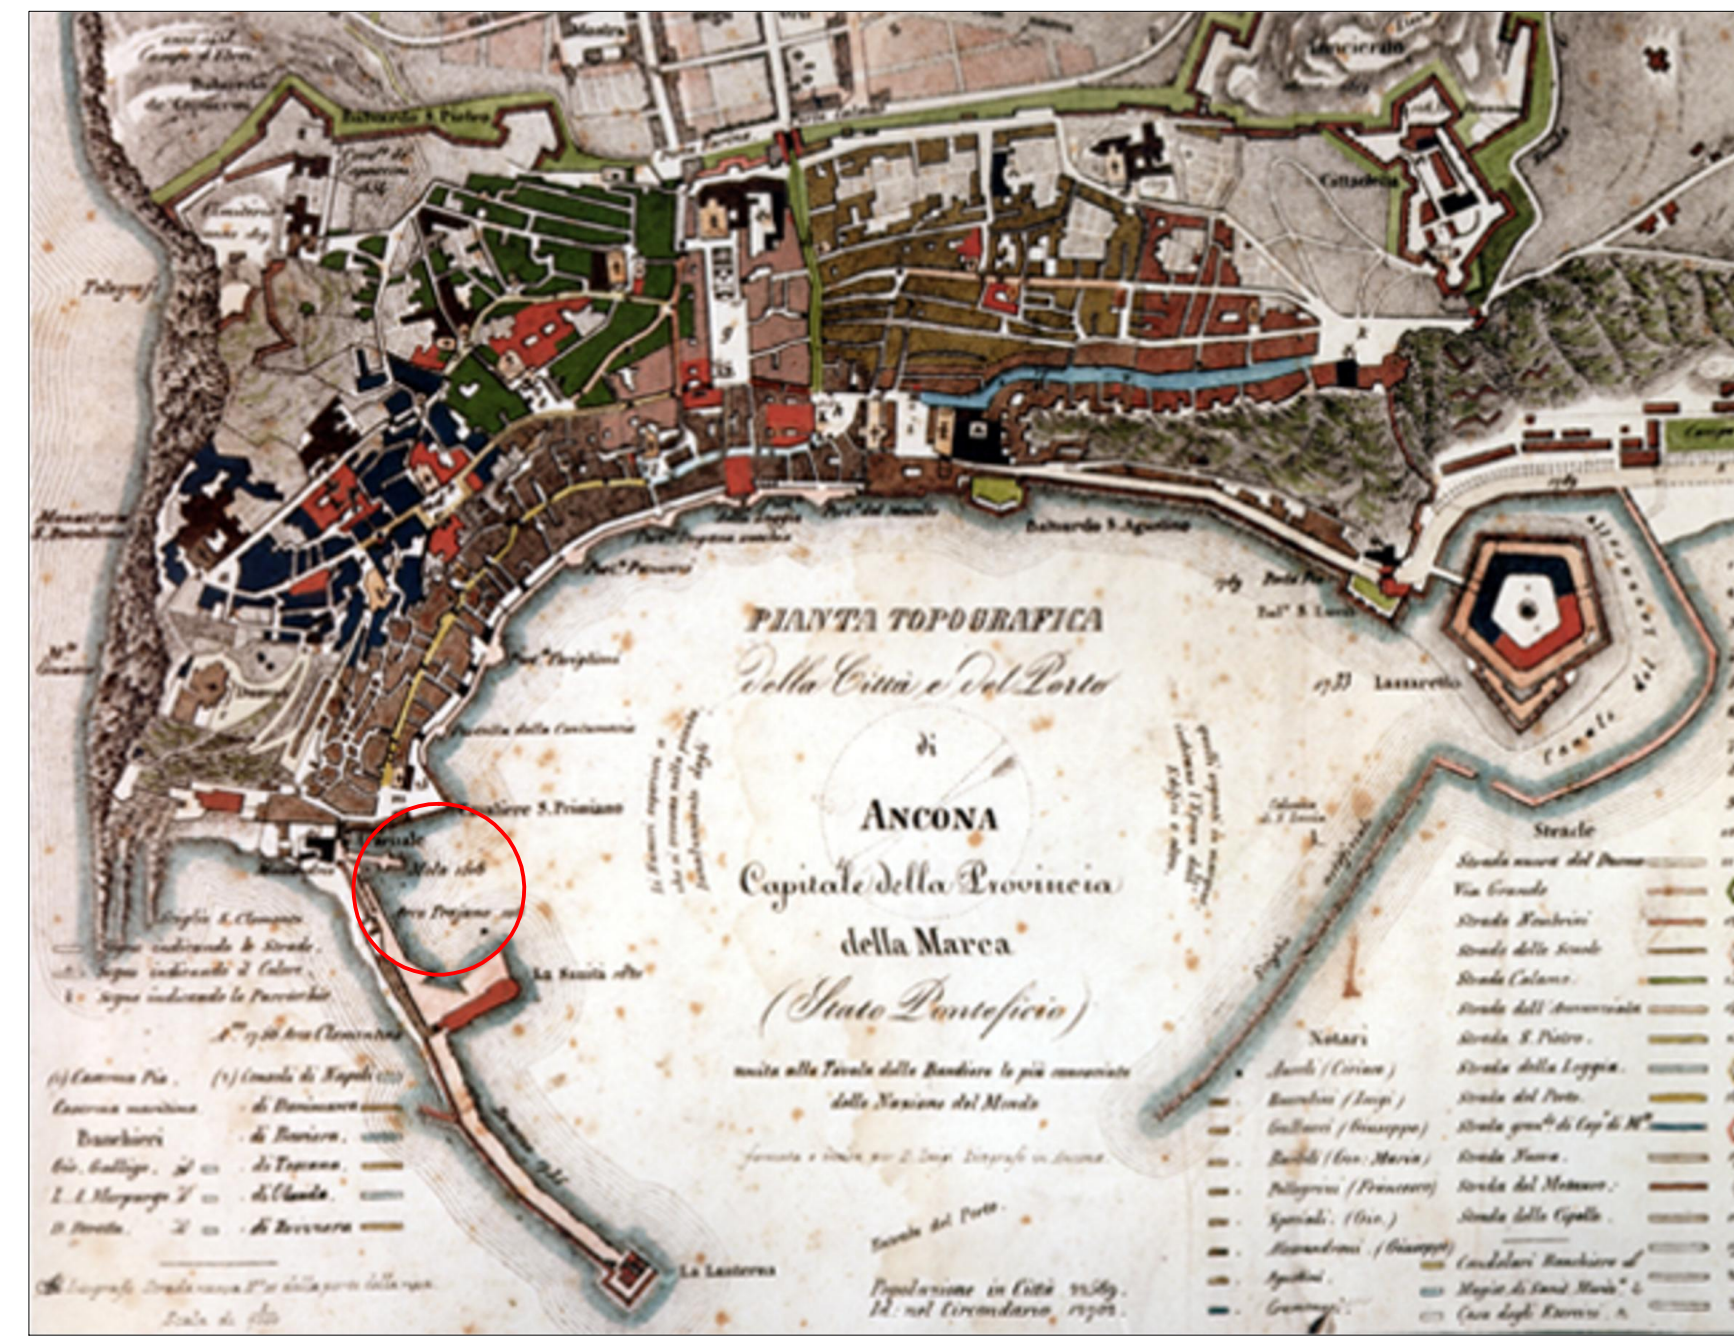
PIANTA TOPOGRAFICA

Della Città e del Porto

di

ANCONA

Capitale della Provincia

della Marca

(Stato Pontificio)

unita alla Tavola delle Bandiere le più conosciute delle Nazioni del Mondo

Baluardo S. Pietro

Cittadella

Telegrafo

Baluardo S. Agostino

Porta Pia

Lazzaretto

Cavaliere S. Primiano

Arsenale

Molo 1768

Arco Trajano

La Sanità

Arco Clementino

La Lanterna

Entrata del Porto

Canale del Lazzaretto

Strade

Strada nuova del Duomo

Via Grande

Strada Bonferini

Strada delle Scuole

Strada Calamo

Strada dell'Annunziata

Strada S. Pietro

Strada della Loggia

Strada del Porto

Notari

Banchieri

Caserma Pia

Caserma marittima

Consoli di Napoli

di Danimarca

di Baviera

di Toscana

d'Olanda

di Brunswick

Popolazione in Città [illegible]

Id. nel Circondario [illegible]

Scala di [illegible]